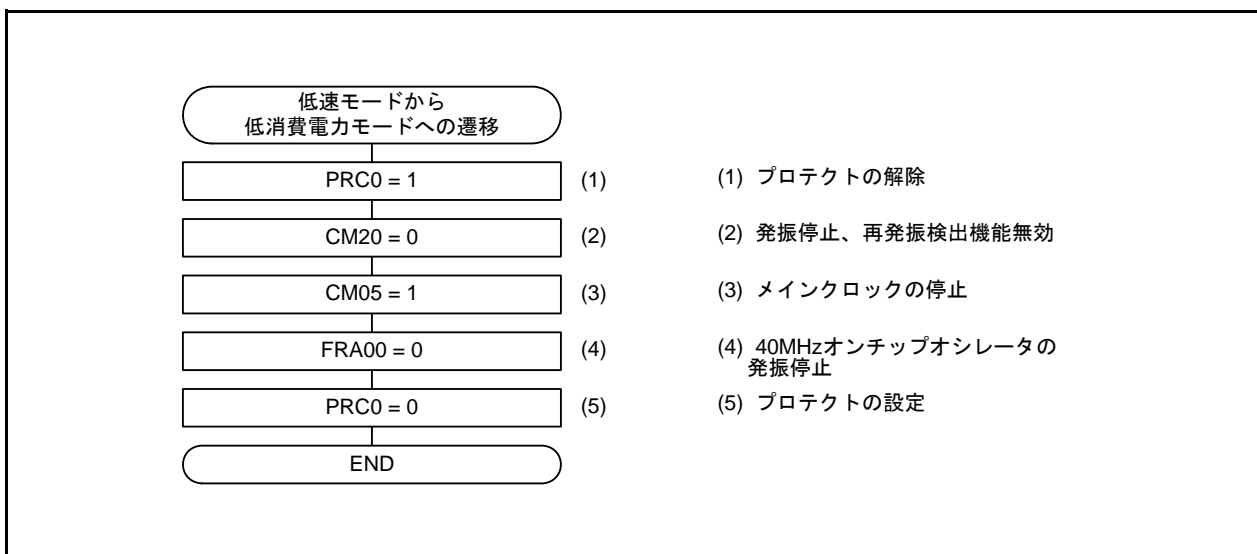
低速モードから
低消費電力モードへの遷移

PRC0 = 1 (1)

CM20 = 0 (2)

CM05 = 1 (3)

FRA00 = 0 (4)

PRC0 = 0 (5)

END

(1) プロテクトの解除

(2) 発振停止、再発振検出機能無効

(3) メインクロックの停止

(4) 40MHzオンチップオシレータの発振停止

(5) プロテクトの設定